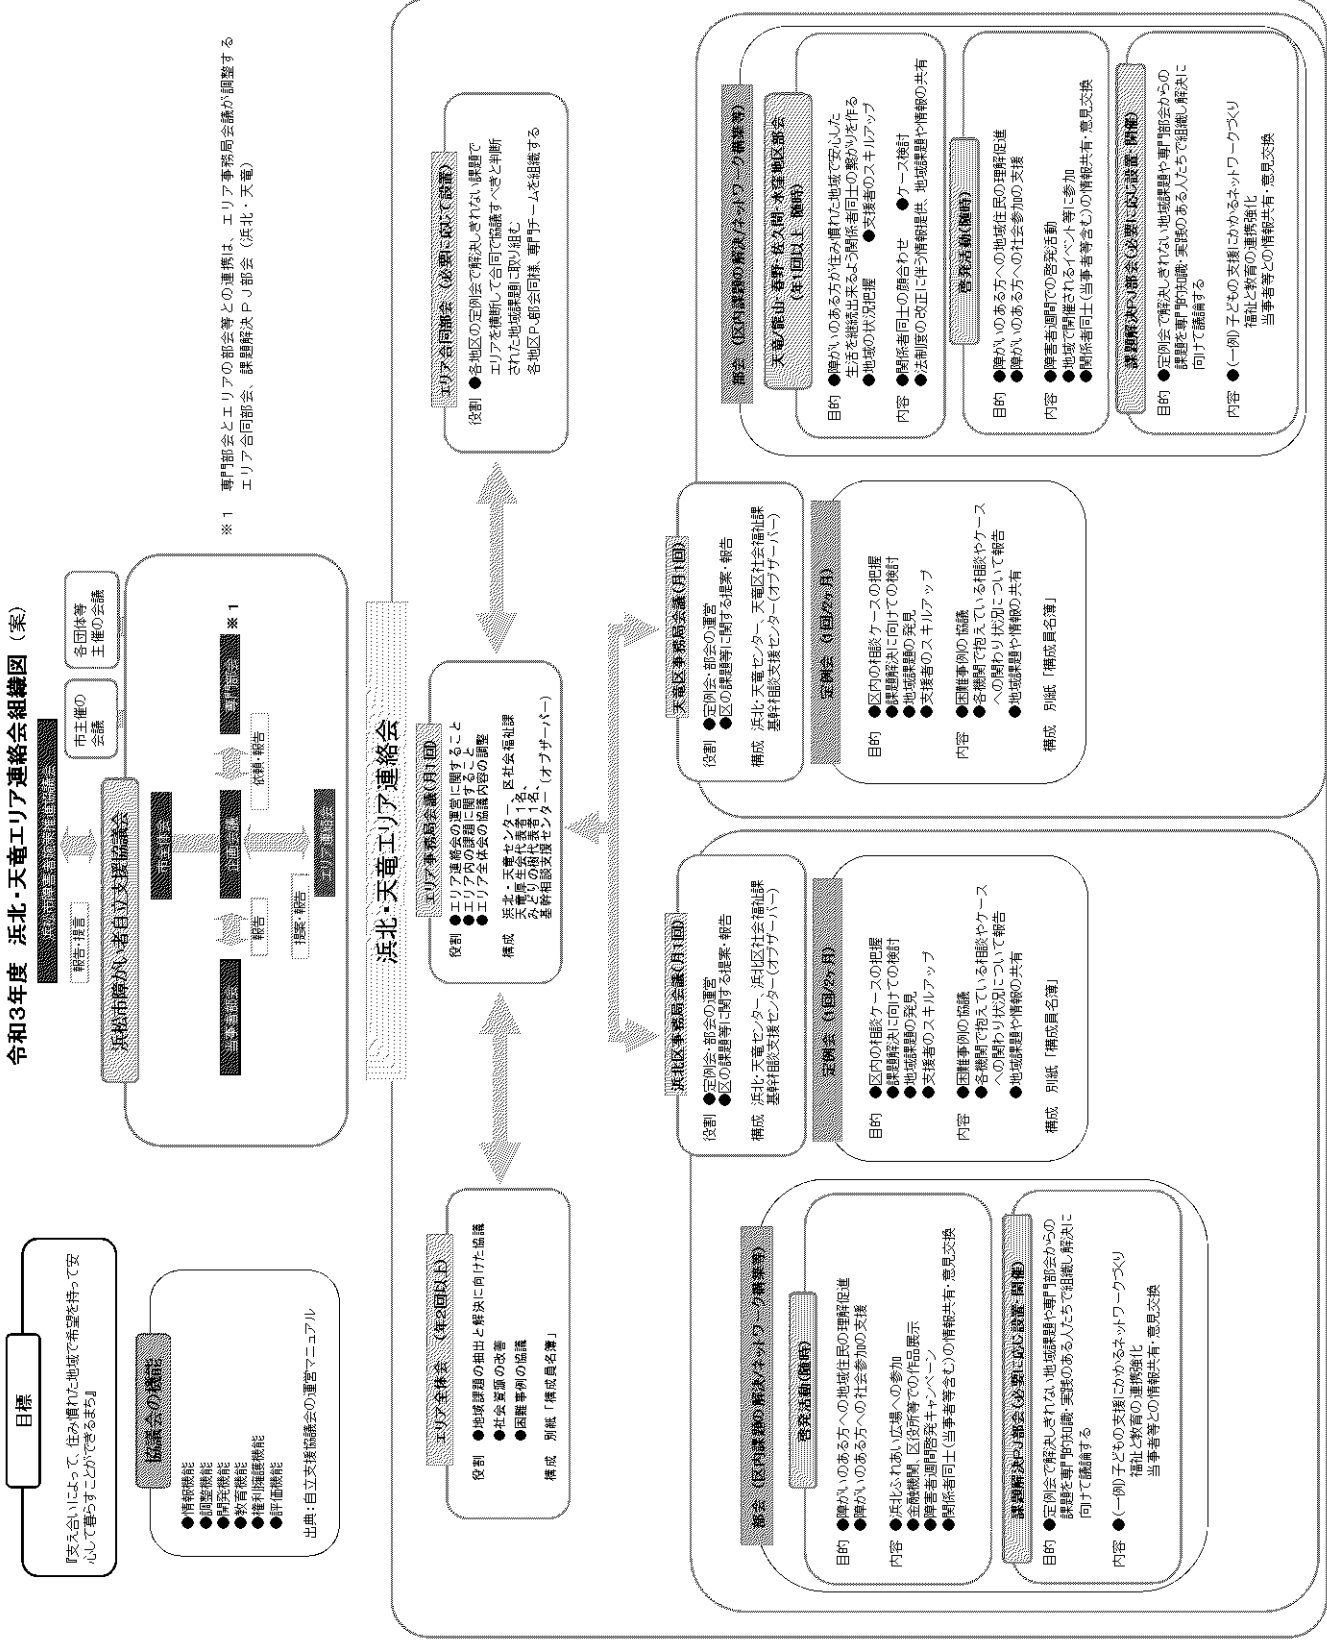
令和3年度　浜北・天竜エリア連絡会組織図（案）

目標

『支え合いによって、住み慣れた地域で希望を持って安心して暮らすことができるまち』

協議会の機能

●情報機能
●調整機能
●開発機能
●教育機能
●権利擁護機能
●評価機能

出典：自立支援協議会の運営マニュアル

浜松市障害者施策推進協議会

報告・提言

浜松市障がい者自立支援協議会

市主催の会議

各団体等主催の会議

当事者部会

報告

全体会

企画会議

依頼・報告

専門部会

※1

提案・報告

エリア連絡会

※1　専門部会とエリアの部会等との連携は、エリア事務局会議が調整する　エリア合同部会、課題解決ＰＪ部会（浜北・天竜）

浜北・天竜エリア連絡会

エリア全体会　（年2回以上）

役割　●地域課題の抽出と解決に向けた協議
●社会資源の改善
●困難事例の協議

構成　別紙「構成員名簿」

エリア事務局会議(月1回)

役割　●エリア連絡会の運営に関すること
●エリア内の課題に関すること
●エリア全体会の協議内容の調整

構成　浜北・天竜センター、区社会福祉課　天竜・浜北当事者各1名、みをつくし相談支援センター（オブザーバー）

エリア合同部会　（必要に応じて設置）

役割　●各地区の定例会で解決しきれない課題でエリアを横断して合同で協議すべきと判断された地域課題に取り組む
各地区Ｐ部会同様、専門チームを組織する

浜北区事務局会議(月1回)

役割　●定例会・部会の運営
●区の課題等に関する提案・報告

構成　浜北・天竜センター、浜北区社会福祉課　基幹相談支援センター（オブザーバー）

定例会　（1回/2ヶ月）

目的　●区内の相談ケースの把握
●課題解決に向けての検討
●地域課題の発見
●支援者のスキルアップ

内容　●困難事例の協議
●各機関で抱えている相談やケースへの関わり状況について報告
●地域課題や情報の共有

構成　別紙「構成員名簿」

部会　（区内課題の解決/ネットワーク構築等）

啓発活動(随時)

目的　●障がいのある方への地域住民の理解促進
●障がいのある方への社会参加の支援

内容　●浜北ふれあい広場への参加
●金融機関、区役所等での作品展示
●障害者週間啓発キャンペーン
●関係者同士（当事者等含む）の情報共有、意見交換

課題解決PJ部会(必要に応じ設置・開催)

目的　●定例会で解決しきれない地域課題や専門部会からの課題を専門的知識・実践のある人たちで組織し解決に向けて議論する

内容　●(一例)子どもの支援にかかるネットワークづくり
福祉と教育の連携強化
当事者等との情報共有、意見交換

天竜区事務局会議(月1回)

役割　●定例会・部会の運営
●区の課題等に関する提案・報告

構成　浜北・天竜センター、天竜区社会福祉課　基幹相談支援センター（オブザーバー）

定例会　（1回/2ヶ月）

目的　●区内の相談ケースの把握
●課題解決に向けての検討
●地域課題の発見
●支援者のスキルアップ

内容　●困難事例の協議
●各機関で抱えている相談やケースへの関わり状況について報告
●地域課題や情報の共有

構成　別紙「構成員名簿」

部会　（区内課題の解決/ネットワーク構築等）

天竜/龍山・春野・佐久間・水窪地区部会（年1回以上　随時）

目的　●障がいのある方が住み慣れた地域で安心した生活を継続出来るよう関係者同士の繋がりを作る
●地域の状況把握　●支援者のスキルアップ

内容　●関係者同士の顔合わせ　●ケース検討
●法制度の改正に伴う情報提供、地域課題や情報の共有

啓発活動(随時)

目的　●障がいのある方への地域住民の理解促進
●障がいのある方への社会参加の支援

内容　●障害者週間での啓発活動
●地域で開催されるイベント等に参加
●関係者同士（当事者等含む）の情報共有、意見交換

課題解決PJ部会(必要に応じ設置・開催)

目的　●定例会で解決しきれない地域課題や専門部会からの課題を専門的知識・実践のある人たちで組織し解決に向けて議論する

内容　●(一例)子どもの支援にかかるネットワークづくり
福祉と教育の連携強化
当事者等との情報共有、意見交換